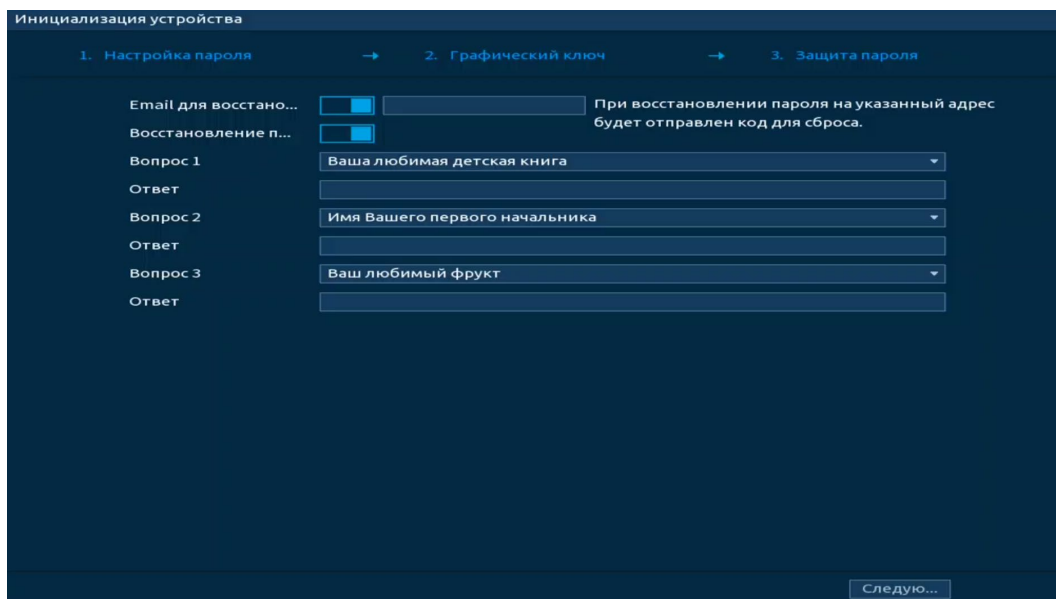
Инициализация устройства

1. Настройка пароля → 2. Графический ключ → 3. Защита пароля

Email для восстано...

При восстановлении пароля на указанный адрес будет отправлен код для сброса.

Восстановление п...

Вопрос 1 Ваша любимая детская книга

Ответ

Вопрос 2 Имя Вашего первого начальника

Ответ

Вопрос 3 Ваш любимый фрукт

Ответ

Следую...